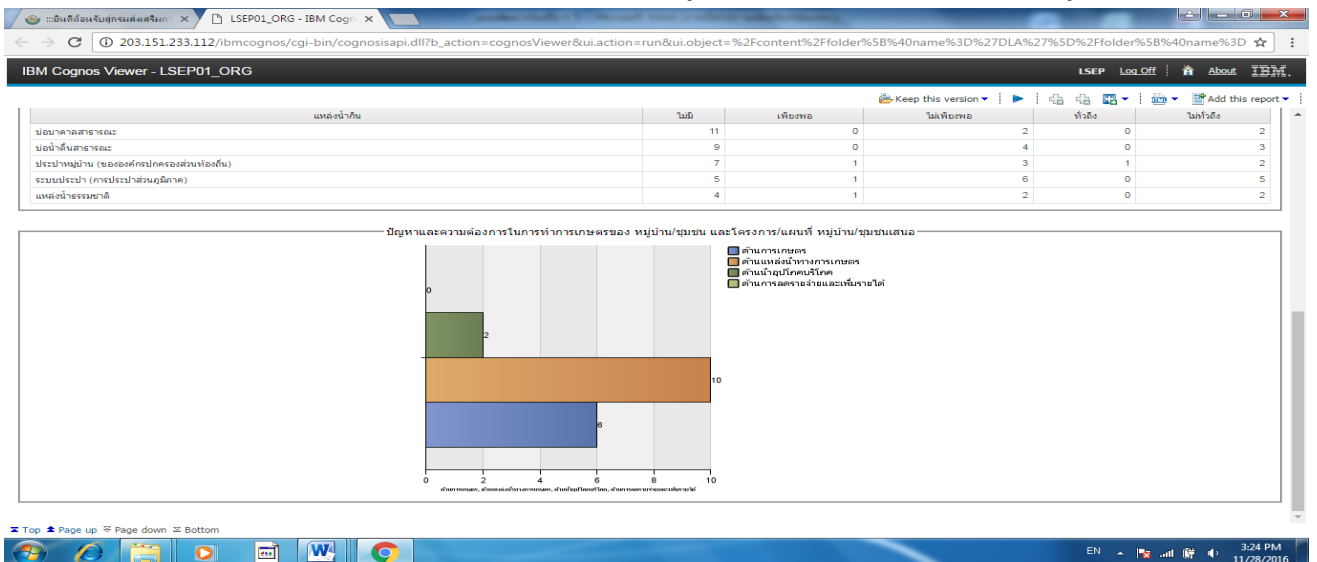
::ยินดีต้อนรับสู่กรมส่งเสริม ×
LSEP01_ORG - IBM Cogn ×

203.151.233.112/ibmcognos/cgi-bin/cognosisapi.dll?b_action=cognosViewer&ui.action=run&ui.object=%2Fcontent%2Ffolder%5B%40name%3D%27DLA%27%5D%2Ffolder%5B%40name%3D

IBM Cognos Viewer - LSEP01_ORG
LSEP Log Off About IBM.

Keep this version Add this report

| แหล่งน้ำกิน | ไม่มี | เพียงพอ | ไม่เพียงพอ | ทั่วถึง | ไม่ทั่วถึง |
|---|---|---|---|---|---|
| บ่อบาดาลสาธารณะ | 11 | 0 | 2 | 0 | 2 |
| บ่อน้ำตื้นสาธารณะ | 9 | 0 | 4 | 0 | 3 |
| ประปาหมู่บ้าน (ขององค์กรปกครองส่วนท้องถิ่น) | 7 | 1 | 3 | 1 | 2 |
| ระบบประปา (การประปาส่วนภูมิภาค) | 5 | 1 | 6 | 0 | 5 |
| แหล่งน้ำธรรมชาติ | 4 | 1 | 2 | 0 | 2 |

ปัญหาและความต้องการในการทำการเกษตรของ หมู่บ้าน/ชุมชน และโครงการ/แผนที่ หมู่บ้าน/ชุมชนเสนอ

ด้านการเกษตร
ด้านแหล่งน้ำทางการเกษตร
ด้านน้ำอุปโภคบริโภค
ด้านการลดรายจ่ายและเพิ่มรายได้

0
2
10
6

0 2 4 6 8 10
ด้านการเกษตร, ด้านแหล่งน้ำทางการเกษตร, ด้านน้ำอุปโภคบริโภค, ด้านการลดรายจ่ายและเพิ่มรายได้

Top Page up Page down Bottom

EN 3:24 PM 11/28/2016